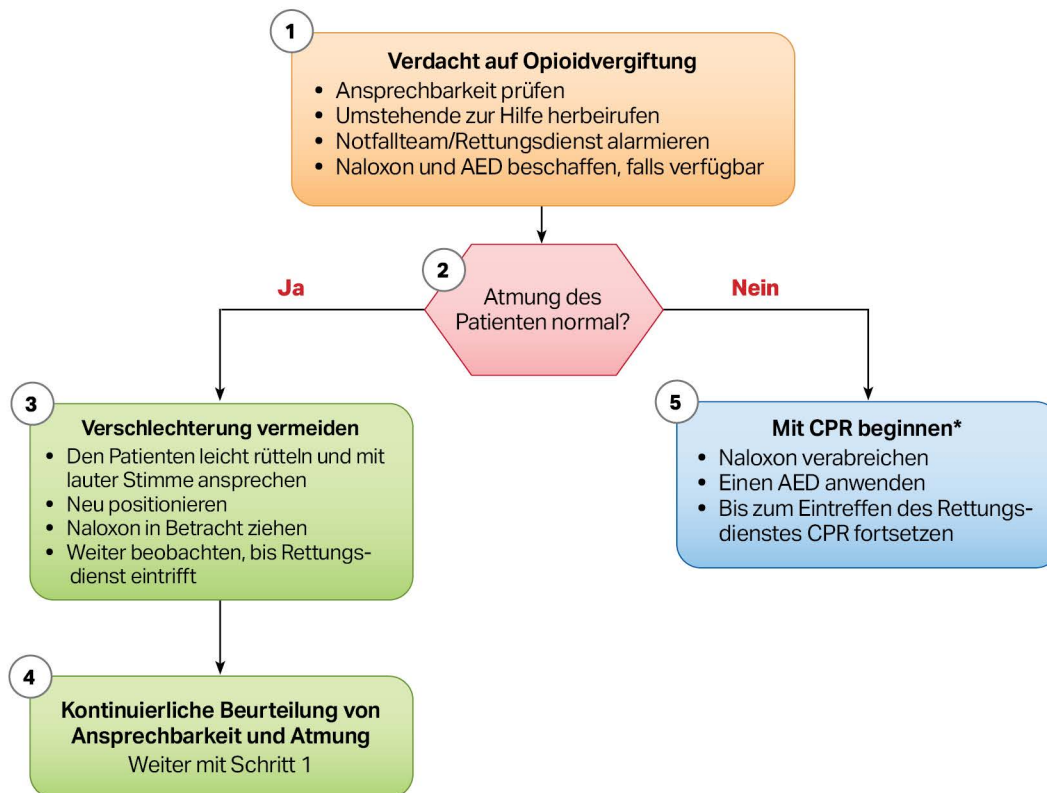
1

Verdacht auf Opioidvergiftung
- Ansprechbarkeit prüfen
- Umstehende zur Hilfe herbeirufen
- Notfallteam/Rettungsdienst alarmieren
- Naloxon und AED beschaffen, falls verfügbar

2

Atmung des Patienten normal?

Ja

Nein

3

Verschlechterung vermeiden
- Den Patienten leicht rütteln und mit lauter Stimme ansprechen
- Neu positionieren
- Naloxon in Betracht ziehen
- Weiter beobachten, bis Rettungsdienst eintrifft

4

Kontinuierliche Beurteilung von Ansprechbarkeit und Atmung
Weiter mit Schritt 1

5

Mit CPR beginnen*
- Naloxon verabreichen
- Einen AED anwenden
- Bis zum Eintreffen des Rettungsdienstes CPR fortsetzen